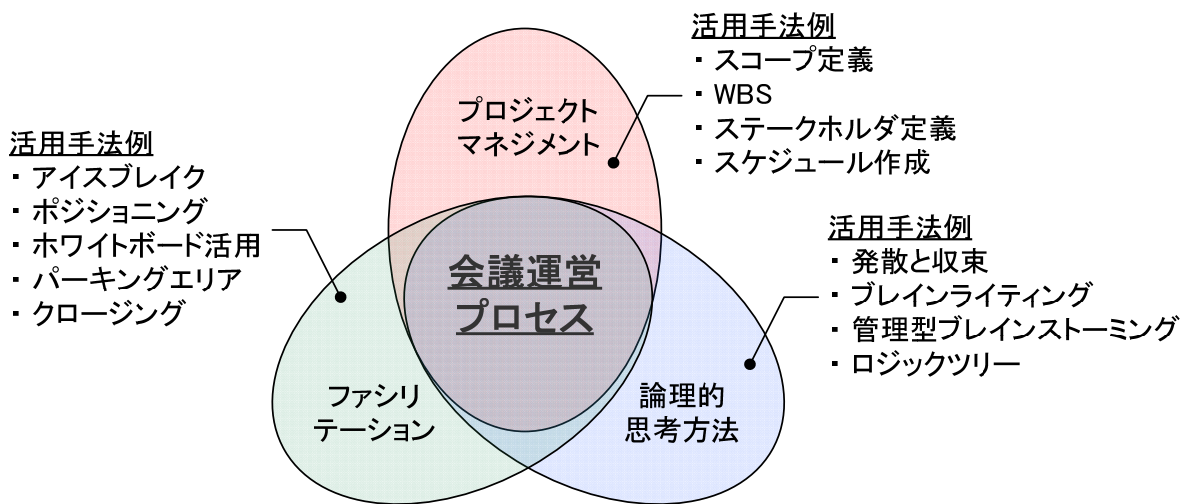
活用手法例
・スコープ定義
・WBS
・ステークホルダ定義
・スケジュール作成

プロジェクト
マネジメント

活用手法例
・アイスブレイク
・ポジショニング
・ホワイトボード活用
・パーキングエリア
・クロージング

会議運営
プロセス

活用手法例
・発散と収束
・ブレインライティング
・管理型ブレインストーミング
・ロジックツリー

ファシリ
テーション

論理的
思考方法